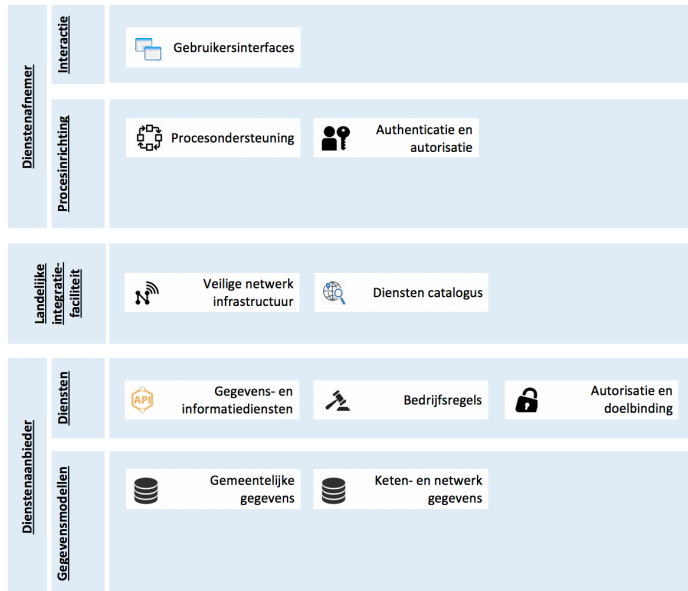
Dienstenafnemer

Interactie

Gebruikersinterfaces

Procesinrichting

Procesondersteuning

Authenticatie en autorisatie

Landelijke integratie-faciliteit

Veilige netwerk infrastructuur

Diensten catalogus

Dienstenaanbieder

Diensten

API

Gegevens- en informatiediensten

Bedrijfsregels

Autorisatie en doelbinding

Gegevensmodellen

Gemeentelijke gegevens

Keten- en netwerk gegevens